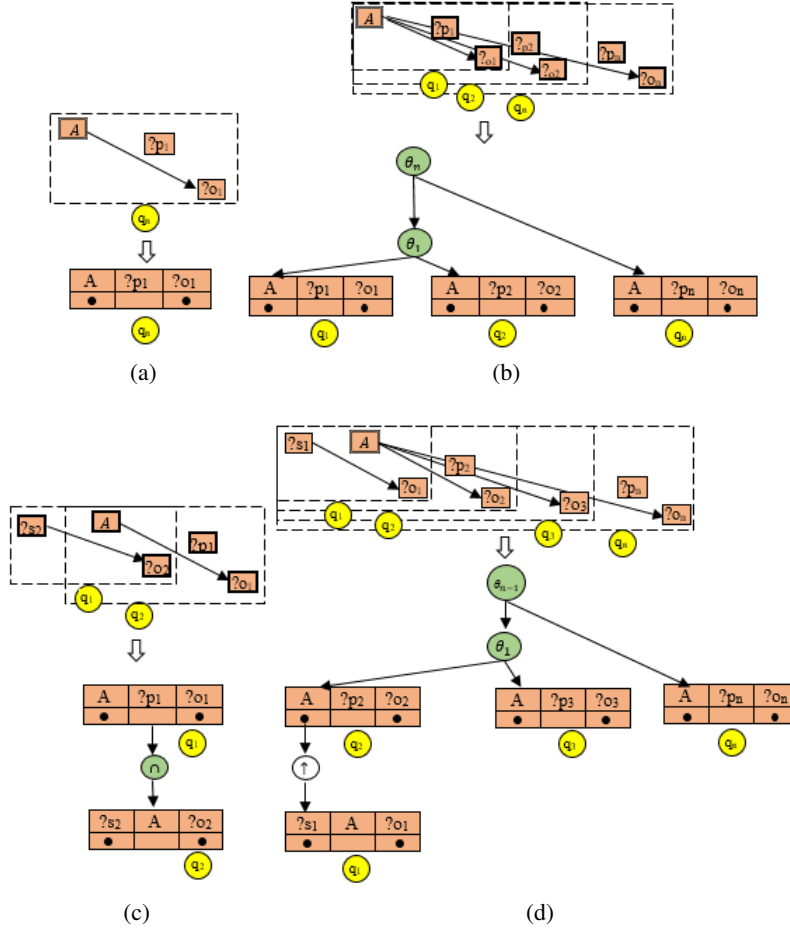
A
?p1
?o1
q1

| A | ?p1 | ?o1 |
|---|---|---|
| ● | | ● |

q1

(a)

A
?p1
?o1
?p2
?o2
?pn
?on
q1
q2
qn

$\theta_n$
$\theta_1$

| A | ?p1 | ?o1 |
|---|---|---|
| ● | | ● |

q1

| A | ?p2 | ?o2 |
|---|---|---|
| ● | | ● |

q2

| A | ?pn | ?on |
|---|---|---|
| ● | | ● |

qn

(b)

?s2
A
?p1
?o2
?o1
q1
q2

| A | ?p1 | ?o1 |
|---|---|---|
| ● | | ● |

q1

∩

| ?s2 | A | ?o2 |
|---|---|---|
| ● | | ● |

q2

(c)

?s1
A
?p2
?o1
?o2
?o3
?pn
?on
q1
q2
q3
qn

$\theta_{n-1}$
$\theta_1$

| A | ?p2 | ?o2 |
|---|---|---|
| ● | | ● |

q2

↑

| ?s1 | A | ?o1 |
|---|---|---|
| ● | | ● |

q1

| A | ?p3 | ?o3 |
|---|---|---|
| ● | | ● |

q3

| A | ?pn | ?on |
|---|---|---|
| ● | | ● |

qn

(d)